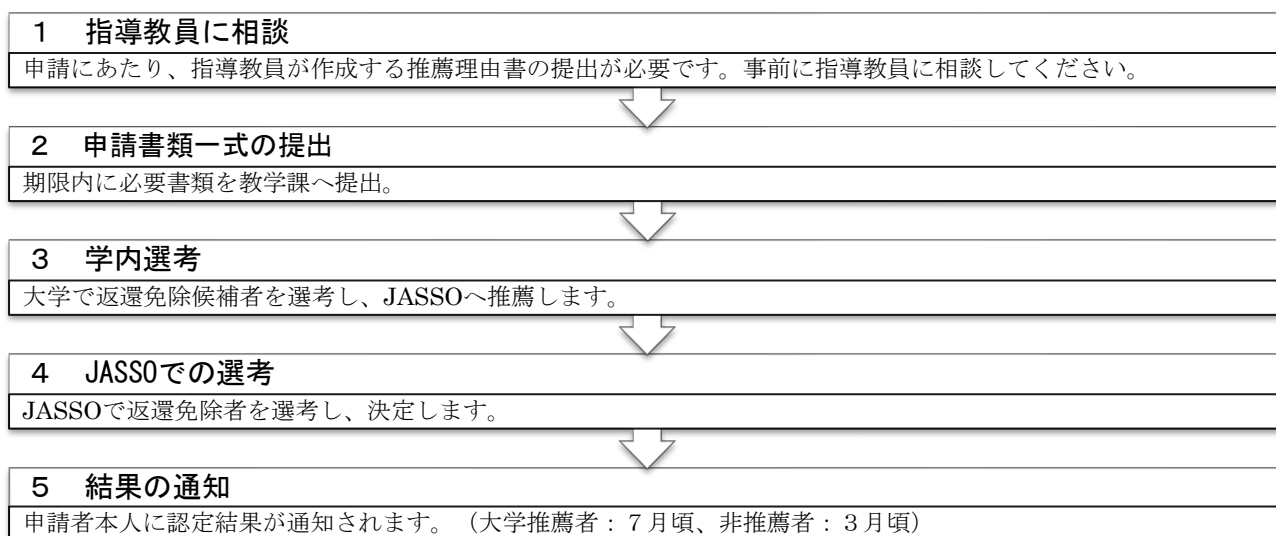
1　指導教員に相談

申請にあたり、指導教員が作成する推薦理由書の提出が必要です。事前に指導教員に相談してください。

2　申請書類一式の提出

期限内に必要書類を教学課へ提出。

3　学内選考

大学で返還免除候補者を選考し、JASSOへ推薦します。

4　JASSOでの選考

JASSOで返還免除者を選考し、決定します。

5　結果の通知

申請者本人に認定結果が通知されます。（大学推薦者：７月頃、非推薦者：３月頃）